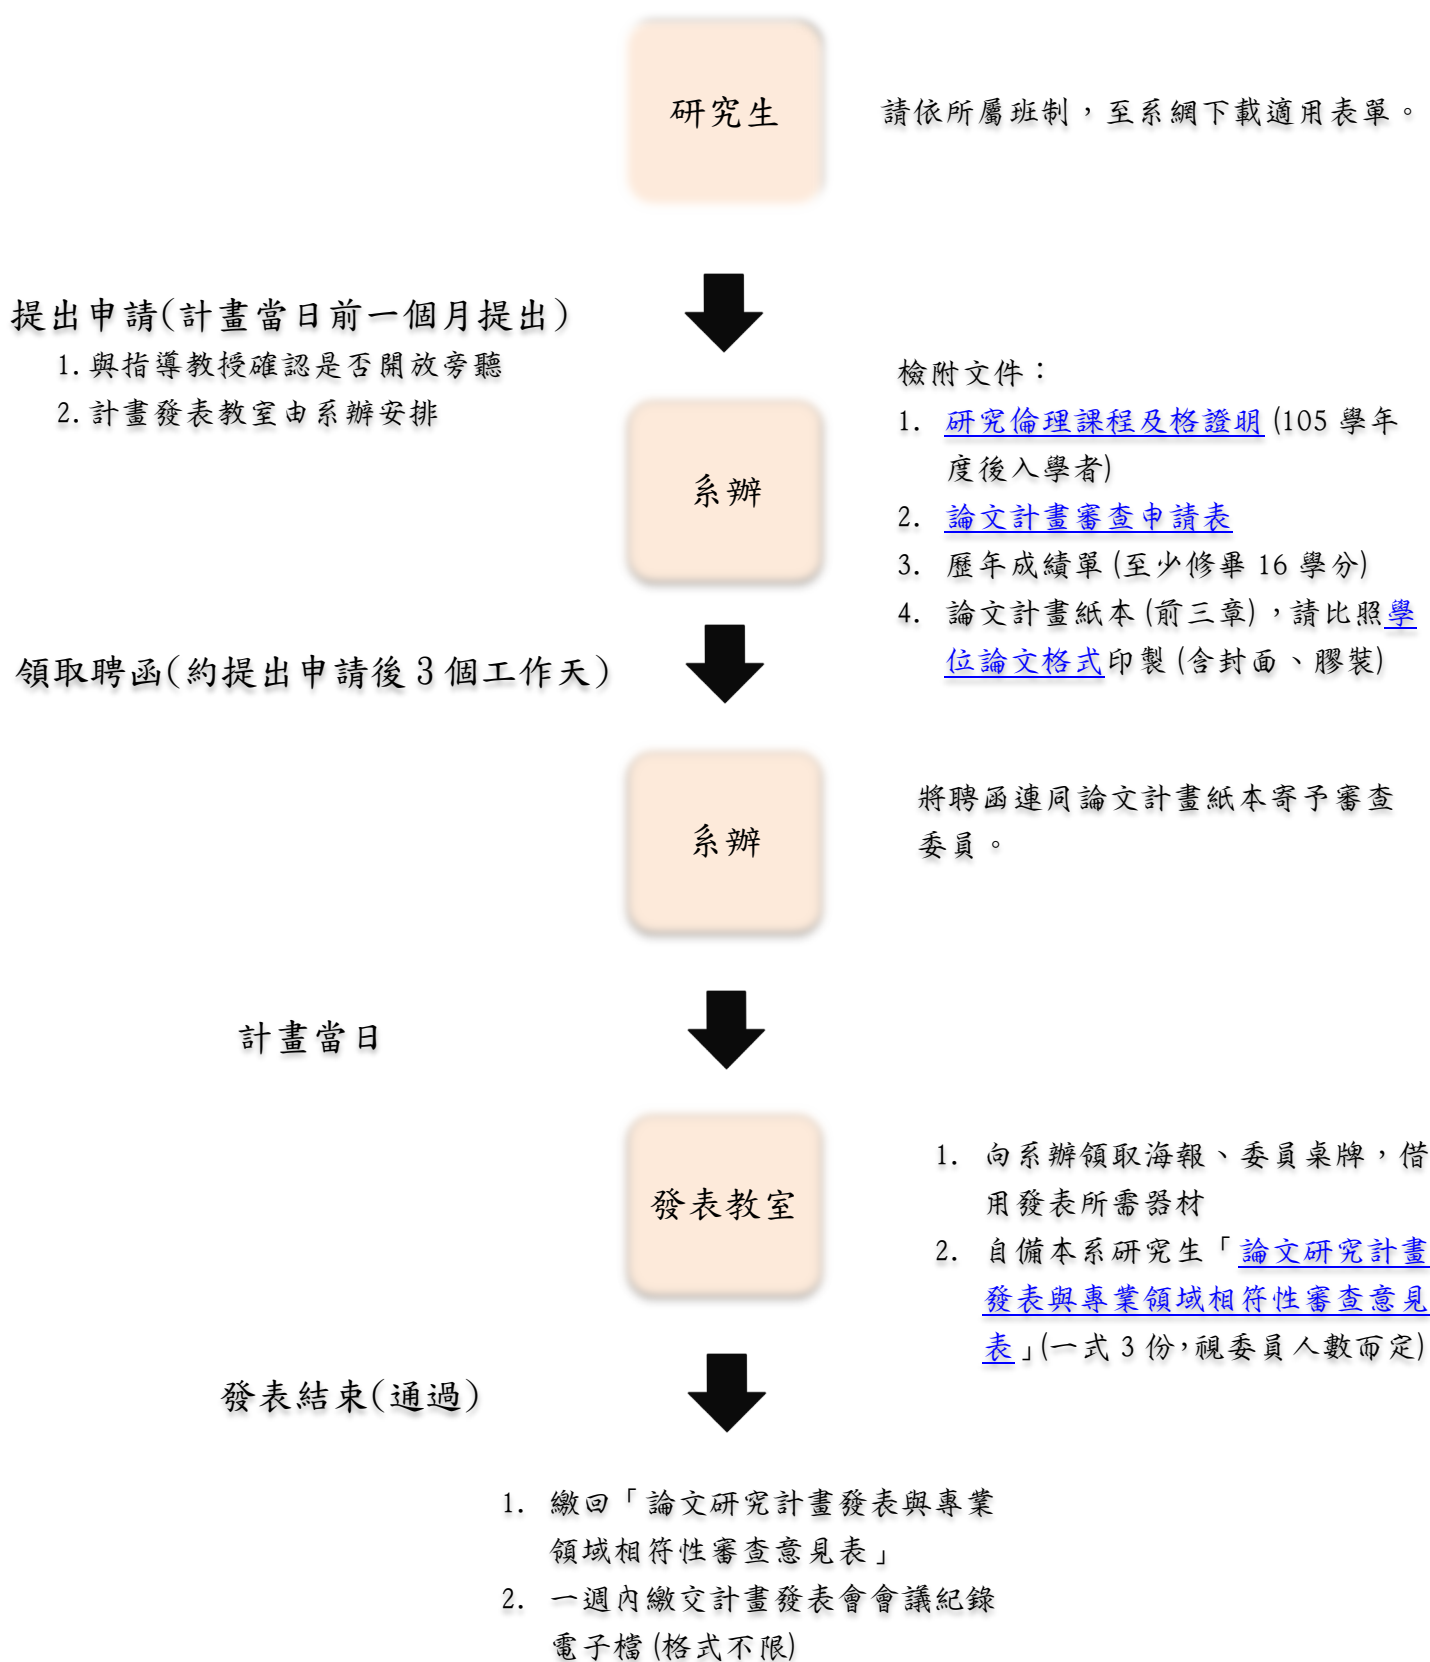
研究生

請依所屬班制，至系網下載適用表單。

提出申請(計畫當日前一個月提出)
1. 與指導教授確認是否開放旁聽
2. 計畫發表教室由系辦安排

檢附文件：
1. 研究倫理課程及格證明 (105 學年度後入學者)
2. 論文計畫審查申請表
3. 歷年成績單 (至少修畢 16 學分)
4. 論文計畫紙本 (前三章)，請比照學位論文格式印製 (含封面、膠裝)

系辦

領取聘函(約提出申請後 3 個工作天)

系辦

將聘函連同論文計畫紙本寄予審查委員。

計畫當日

發表教室

1. 向系辦領取海報、委員桌牌，借用發表所需器材
2. 自備本系研究生「論文研究計畫發表與專業領域相符性審查意見表」(一式 3 份，視委員人數而定)

發表結束(通過)

1. 繳回「論文研究計畫發表與專業領域相符性審查意見表」
2. 一週內繳交計畫發表會會議紀錄電子檔 (格式不限)